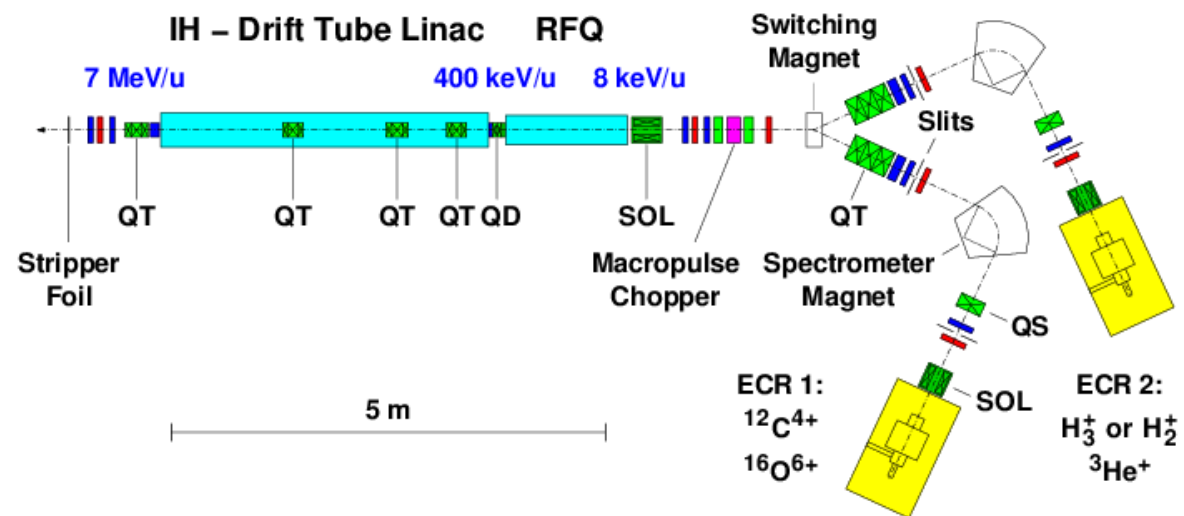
IH – Drift Tube Linac RFQ

Switching Magnet

7 MeV/u

400 keV/u

8 keV/u

Slits

QT QT QT QT QD SOL QT

Stripper Foil

Macropulse Chopper

Spectrometer Magnet

QS

ECR 1: $^{12}C^{4+}$ $^{16}O^{6+}$

SOL

ECR 2: $H_3^+$ or $H_2^+$ $^3He^+$

5 m